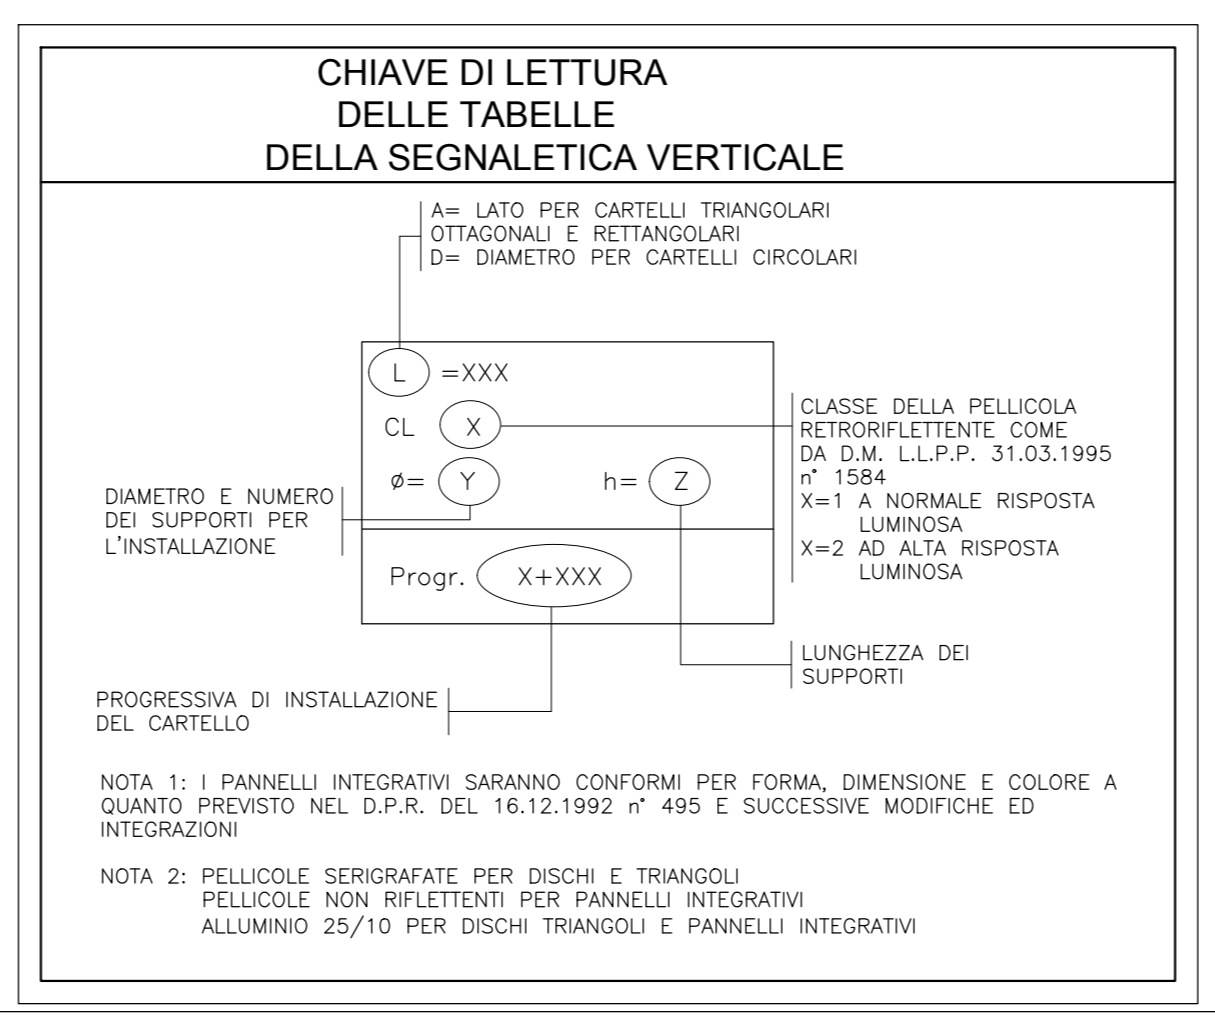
CHIAVE DI LETTURA
DELLE TABELLE
DELLA SEGNALETICA VERTICALE

A= LATO PER CARTELLI TRIANGOLARI
OTTAGONALI E RETTANGOLARI
D= DIAMETRO PER CARTELLI CIRCOLARI

L =XXX

CL X

ø= Y h= Z

Progr. X+XXX

CLASSE DELLA PELLICOLA RETRORIFLETTENTE COME DA D.M. L.L.P.P. 31.03.1995 n° 1584
X=1 A NORMALE RISPOSTA LUMINOSA
X=2 AD ALTA RISPOSTA LUMINOSA

DIAMETRO E NUMERO DEI SUPPORTI PER L'INSTALLAZIONE

LUNGHEZZA DEI SUPPORTI

PROGRESSIVA DI INSTALLAZIONE DEL CARTELLO

NOTA 1: I PANNELLI INTEGRATIVI SARANNO CONFORMI PER FORMA, DIMENSIONE E COLORE A QUANTO PREVISTO NEL D.P.R. DEL 16.12.1992 n° 495 E SUCCESSIVE MODIFICHE ED INTEGRAZIONI

NOTA 2: PELLICOLE SERIGRAFATE PER DISCHI E TRIANGOLI
PELLICOLE NON RIFLETTENTI PER PANNELLI INTEGRATIVI
ALLUMINIO 25/10 PER DISCHI TRIANGOLI E PANNELLI INTEGRATIVI